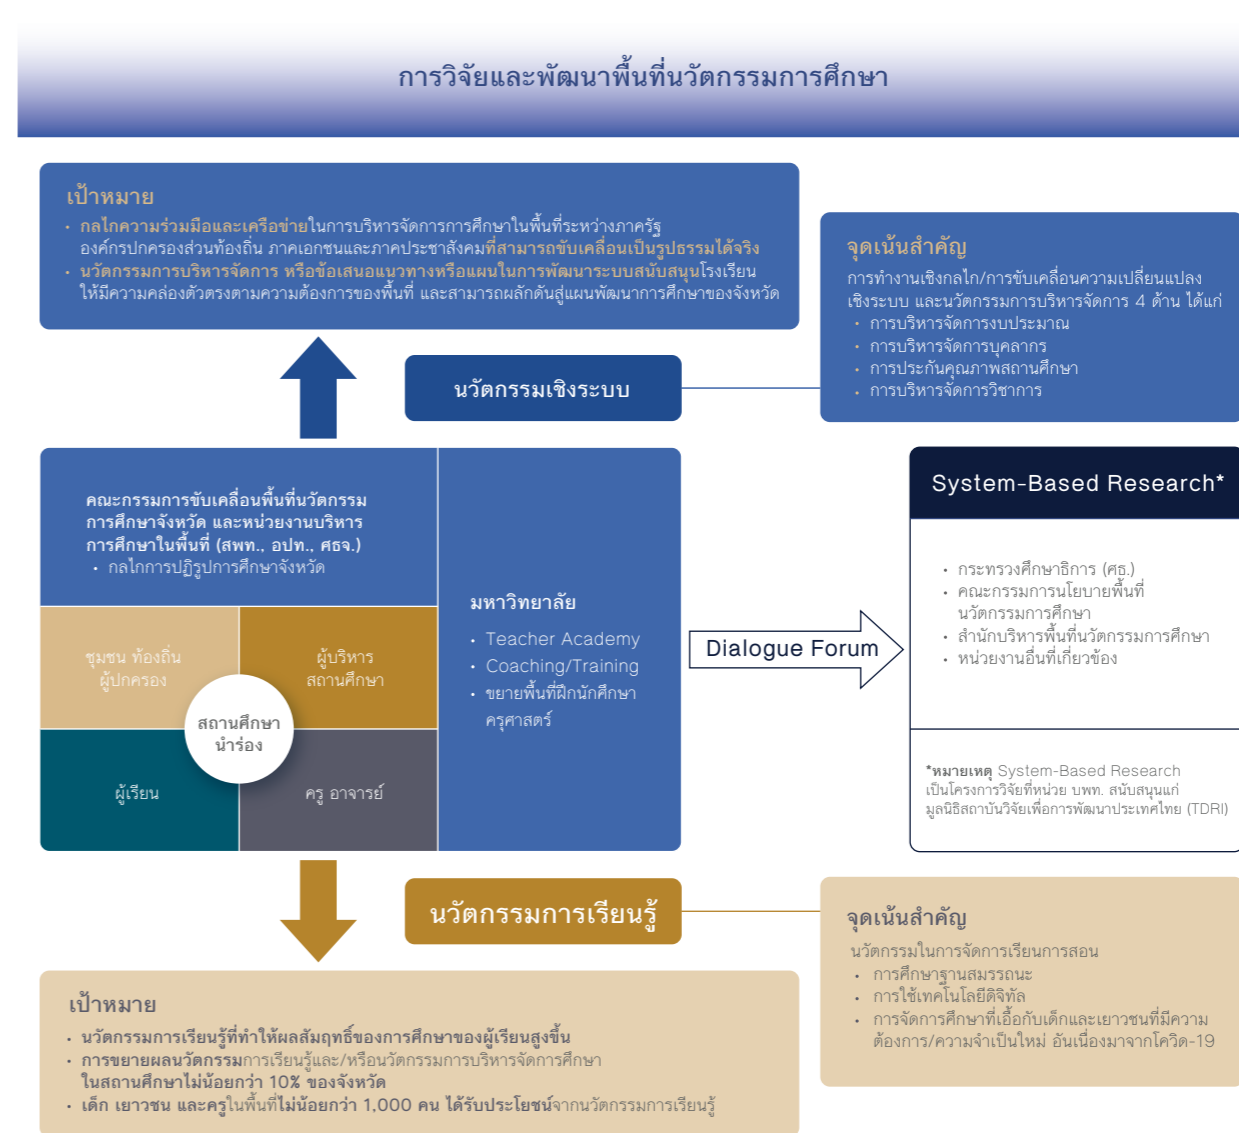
การวิจัยและพัฒนาพื้นที่นวัตกรรมการศึกษา

เป้าหมาย
• กลไกความร่วมมือและเครือข่ายในการบริหารจัดการการศึกษาในพื้นที่ระหว่างภาครัฐ องค์กรปกครองส่วนท้องถิ่น ภาคเอกชนและภาคประชาสังคมที่สามารถขับเคลื่อนเป็นรูปธรรมได้จริง
• นวัตกรรมการบริหารจัดการ หรือข้อเสนอแนวทางหรือแผนในการพัฒนาระบบสนับสนุนโรงเรียนให้มีความคล่องตัวตรงตามความต้องการของพื้นที่ และสามารถผลักดันสู่แผนพัฒนาการศึกษาของจังหวัด

จุดเน้นสำคัญ
การทำงานเชิงกลไก/การขับเคลื่อนความเปลี่ยนแปลงเชิงระบบ และนวัตกรรมการบริหารจัดการ 4 ด้าน ได้แก่
• การบริหารจัดการงบประมาณ
• การบริหารจัดการบุคลากร
• การประกันคุณภาพสถานศึกษา
• การบริหารจัดการวิชาการ

นวัตกรรมเชิงระบบ

คณะกรรมการขับเคลื่อนพื้นที่นวัตกรรมการศึกษาจังหวัด และหน่วยงานบริหารการศึกษาในพื้นที่ (สพท., อปท., ศธจ.)
• กลไกการปฏิรูปการศึกษาจังหวัด

ชุมชน ท้องถิ่น ผู้ปกครอง
ผู้บริหาร สถานศึกษา
สถานศึกษา นำร่อง
ผู้เรียน
ครู อาจารย์

มหาวิทยาลัย
• Teacher Academy
• Coaching/Training
• ขยายพื้นที่ฝึกนักศึกษาครุศาสตร์

Dialogue Forum

System-Based Research*
• กระทรวงศึกษาธิการ (ศธ.)
• คณะกรรมการนโยบายพื้นที่นวัตกรรมการศึกษา
• สำนักบริหารพื้นที่นวัตกรรมการศึกษา
• หน่วยงานอื่นที่เกี่ยวข้อง

*หมายเหตุ System-Based Research เป็นโครงการวิจัยที่หน่วย บพท. สนับสนุนแก่มูลนิธิสถาบันวิจัยเพื่อการพัฒนาประเทศไทย (TDRI)

นวัตกรรมการเรียนรู้

จุดเน้นสำคัญ
นวัตกรรมในการจัดการเรียนการสอน
• การศึกษาฐานสมรรถนะ
• การใช้เทคโนโลยีดิจิทัล
• การจัดการศึกษาที่เอื้อกับเด็กและเยาวชนที่มีความต้องการ/ความจำเป็นใหม่ อันเนื่องมาจากโควิด-19

เป้าหมาย
• นวัตกรรมการเรียนรู้ที่ทำให้ผลสัมฤทธิ์ของการศึกษาของผู้เรียนสูงขึ้น
• การขยายผลนวัตกรรมการเรียนรู้และ/หรือนวัตกรรมการบริหารจัดการการศึกษาในสถานศึกษาไม่น้อยกว่า 10% ของจังหวัด
• เด็ก เยาวชน และครูในพื้นที่ไม่น้อยกว่า 1,000 คน ได้รับประโยชน์จากนวัตกรรมการเรียนรู้